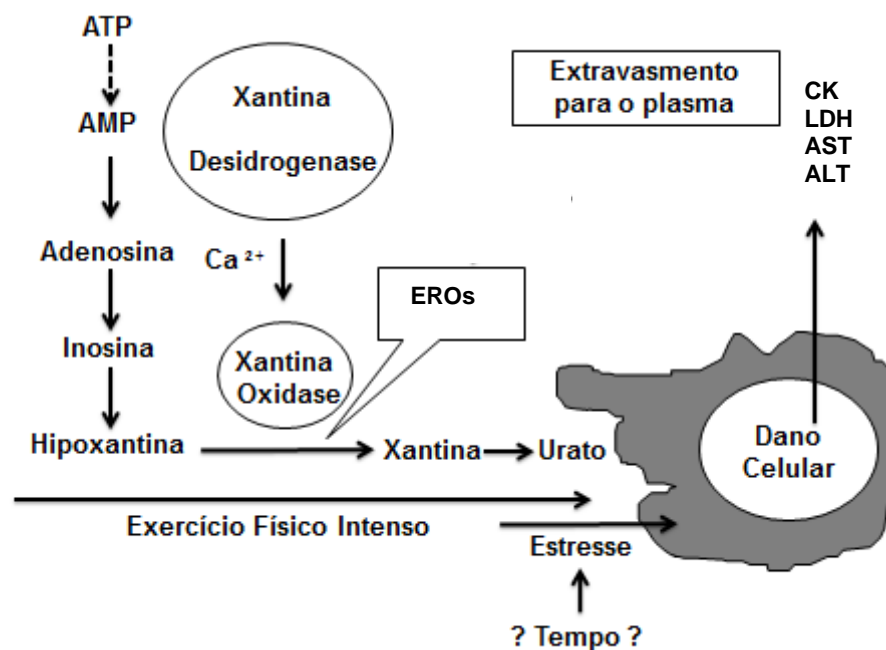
ATP

AMP

Adenosina

Inosina

Hipoxantina

Xantina Desidrogenase

$Ca^{2+}$

Xantina Oxidase

EROs

Xantina → Urato

Extravasamento para o plasma

CK
LDH
AST
ALT

Dano Celular

Exercício Físico Intenso

Estresse

? Tempo ?